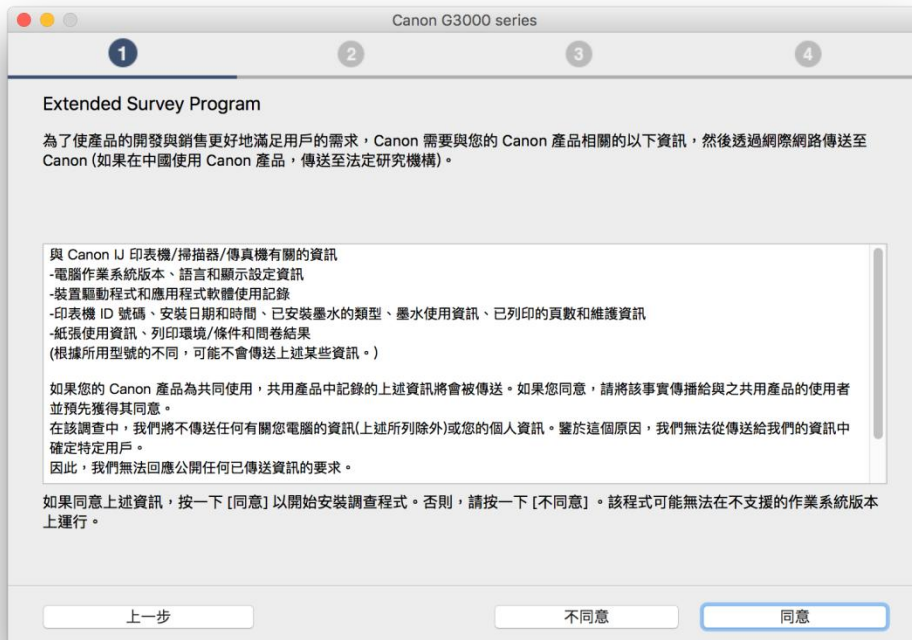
Canon G3000 series

1 2 3 4

Extended Survey Program

為了使產品的開發與銷售更好地滿足用戶的需求，Canon 需要與您的 Canon 產品相關的以下資訊，然後透過網際網路傳送至 Canon (如果在中國使用 Canon 產品，傳送至法定研究機構)。

與 Canon IJ 印表機/掃描器/傳真機有關的資訊
-電腦作業系統版本、語言和顯示設定資訊
-裝置驅動程式和應用程式軟體使用記錄
-印表機 ID 號碼、安裝日期和時間、已安裝墨水的類型、墨水使用資訊、已列印的頁數和維護資訊
-紙張使用資訊、列印環境/條件和問卷結果
(根據所用型號的不同，可能不會傳送上述某些資訊。)

如果您的 Canon 產品為共同使用，共用產品中記錄的上述資訊將會被傳送。如果您同意，請將該事實傳播給與之共用產品的使用者並預先獲得其同意。
在該調查中，我們將不傳送任何有關您電腦的資訊(上述所列除外)或您的個人資訊。鑒於這個原因，我們無法從傳送給我們的資訊中確定特定用戶。
因此，我們無法回應公開任何已傳送資訊的要求。

如果同意上述資訊，按一下 [同意] 以開始安裝調查程式。否則，請按一下 [不同意] 。該程式可能無法在不支援的作業系統版本上運行。

上一步

不同意

同意